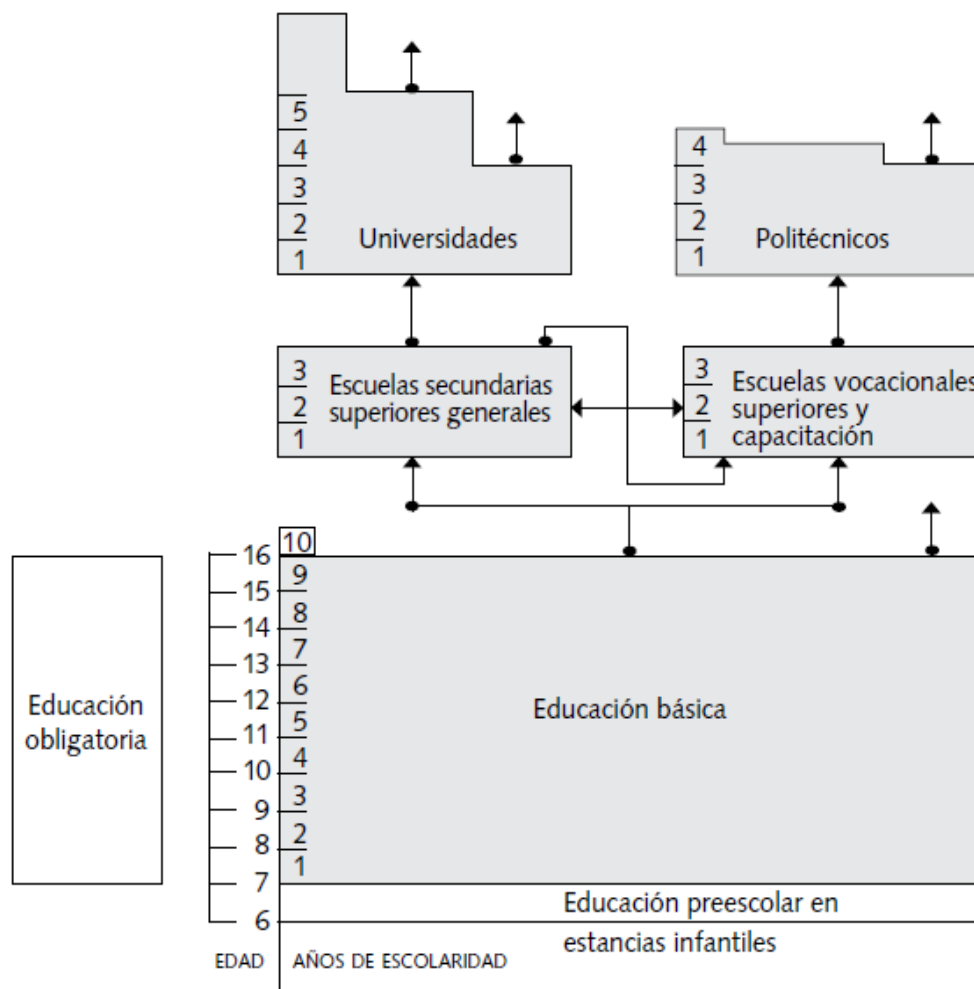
5
4
3
2
1
Universidades

4
3
2
1
Politécnicos

3
2
1
Escuelas secundarias superiores generales

3
2
1
Escuelas vocacionales superiores y capacitación

Educación obligatoria

16
15
14
13
12
11
10
9
8
7
6

10
9
8
7
6
5
4
3
2
1

Educación básica

Educación preescolar en estancias infantiles

EDAD
AÑOS DE ESCOLARIDAD